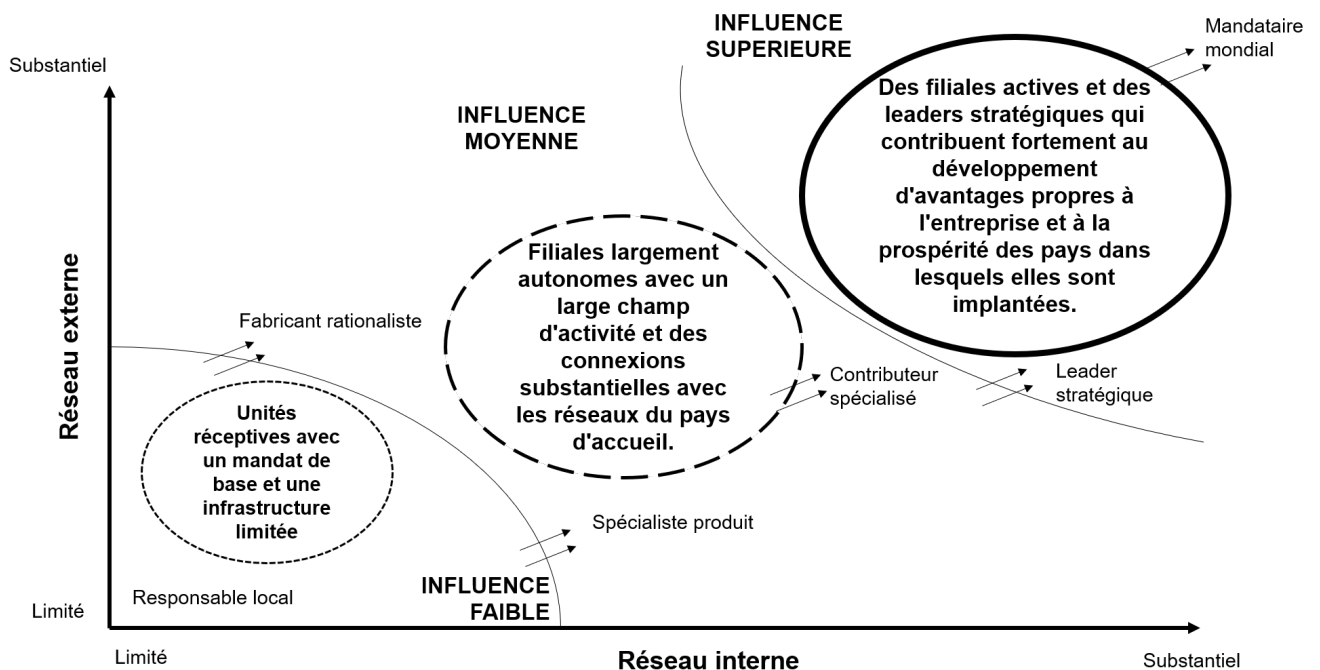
Substantiel

INFLUENCE SUPERIEURE

Mandataire mondial

INFLUENCE MOYENNE

Des filiales actives et des leaders stratégiques qui contribuent fortement au développement d'avantages propres à l'entreprise et à la prospérité des pays dans lesquels elles sont implantées.

Réseau externe

Fabricant rationaliste

Filiales largement autonomes avec un large champ d'activité et des connexions substantielles avec les réseaux du pays d'accueil.

Contributeur spécialisé

Leader stratégique

Unités réceptives avec un mandat de base et une infrastructure limitée

Spécialiste produit

INFLUENCE FAIBLE

Limité

Responsable local

Limité

Réseau interne

Substantiel